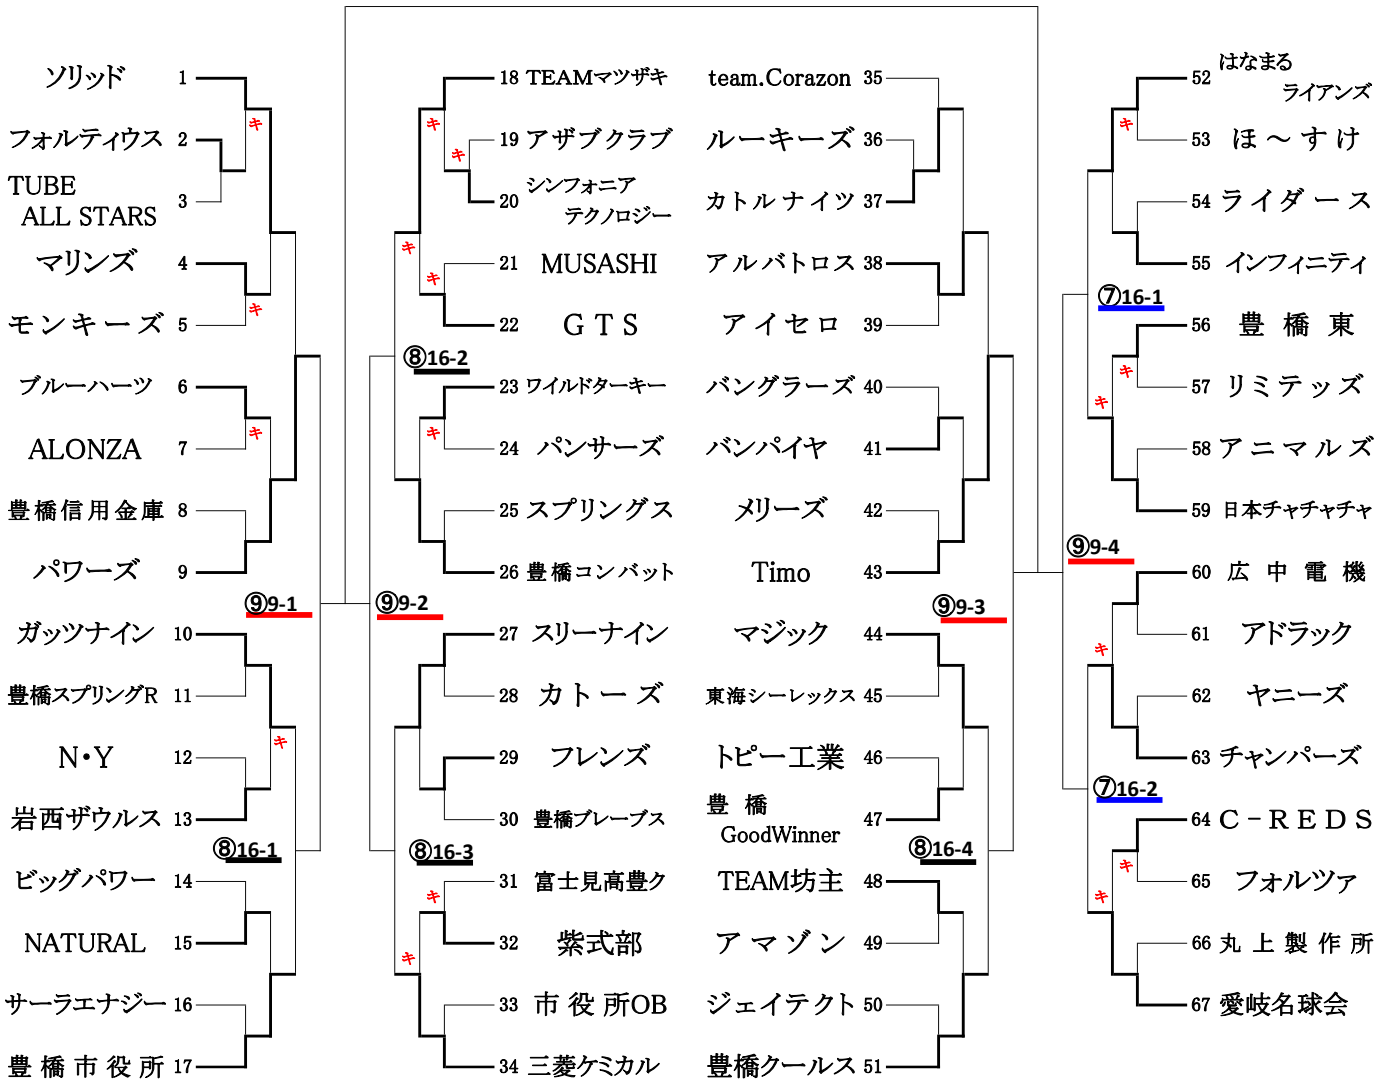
ソリッド 1
フォルティウス 2
TUBE ALL STARS 3
マリンズ 4
モンキーズ 5
ブルーハーツ 6
ALONZA 7
豊橋信用金庫 8
パワーズ 9
ガッツナイン 10
豊橋スプリングR 11
N・Y 12
岩西ザウルス 13
ビッグパワー 14
NATURAL 15
サーラエナジー 16
豊橋市役所 17

キ キ キ キ
⑨9-1
⑧16-1

18 TEAMマツザキ
19 アザブクラブ
20 シンフォニア テクノロジー
21 MUSASHI
22 GTS
23 ワイルドターキー
24 パンサーズ
25 スプリングス
26 豊橋コンバット
27 スリーナイン
28 カトーズ
29 フレンズ
30 豊橋ブレーブス
31 富士見高豊ク
32 紫式部
33 市役所OB
34 三菱ケミカル

キ キ キ キ キ キ キ
⑧16-2
⑨9-2
⑧16-3

team.Corazon 35
ルーキーズ 36
カトルナイツ 37
アルバトロス 38
アイセロ 39
バングラーズ 40
バンパイヤ 41
メリーズ 42
Timo 43
マジック 44
東海シーレックス 45
トピー工業 46
豊橋 GoodWinner 47
TEAM坊主 48
アマゾン 49
ジェイテクト 50
豊橋クールス 51

⑨9-3
⑧16-4

52 はなまる ライアンズ
53 ほ～すけ
54 ライダース
55 インフィニティ
56 豊橋東
57 リミテッズ
58 アニマルズ
59 日本チャチャチャ
60 広中電機
61 アドラック
62 ヤニーズ
63 チャンパーズ
64 C－REDS
65 フォルツァ
66 丸上製作所
67 愛岐名球会

キ キ キ キ キ キ
⑦16-1
⑨9-4
⑦16-2